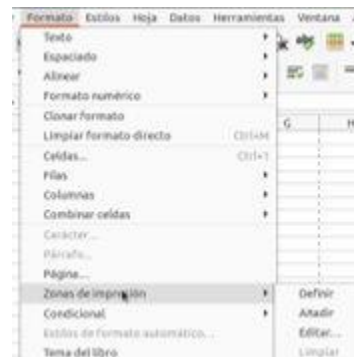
Formato Estilos Hoja Datos Herramientas Ventana

Texto
Espaciado
Alinear
Formato numérico
Clonar formato
Limpiar formato directo Ctrl+M
Celdas... Ctrl+1
Filas
Columnas
Combinar celdas
Carácter...
Párrafo...
Página...
Zonas de impresión
Condicional
Estilos de formato automático...
Tema del libro

G H

Definir
Añadir
Editar...
Limpiar